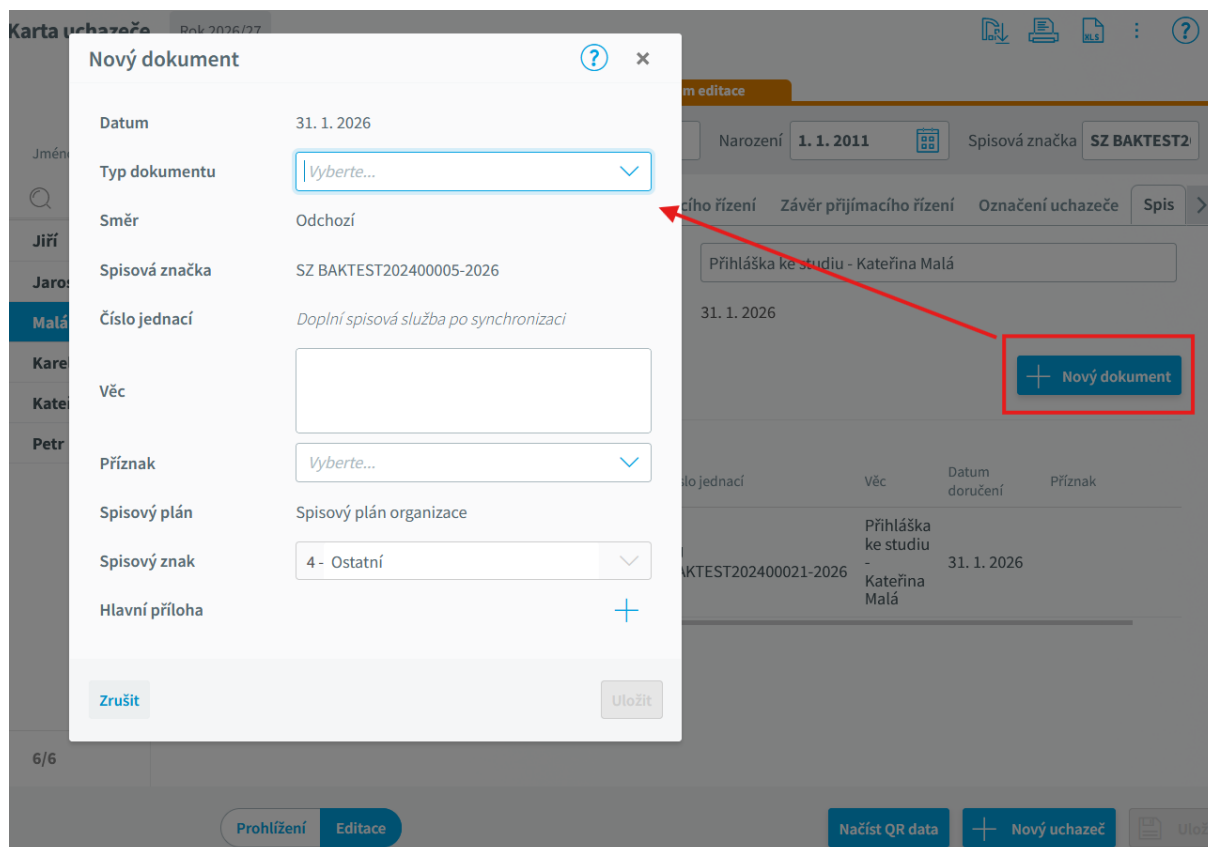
Karta uchazeče Rok 2026/27

Nový dokument

| Datum | 31. 1. 2026 |
|---|---|
| Typ dokumentu | Vyberte... |
| Směr | Odchozí |
| Spisová značka | SZ BAKTEST202400005-2026 |
| Číslo jednací | Doplní spisová služba po synchronizaci |
| Věc | |
| Příznak | Vyberte... |
| Spisový plán | Spisový plán organizace |
| Spisový znak | 4 - Ostatní |
| Hlavní příloha | |

Zrušit Uložit

m editace

Narození 1. 1. 2011 Spisová značka SZ BAKTEST2

cího řízení Závěr přijímacího řízení Označení uchazeče Spis

Přihláška ke studiu - Kateřina Malá

31. 1. 2026

Nový dokument

| slo jednací | Věc | Datum doručení | Příznak |
|---|---|---|---|
| AKTEST202400021-2026 | Přihláška ke studiu - Kateřina Malá | 31. 1. 2026 | |

Jméno

Jiří
Jaros
Malá
Kare
Kate
Petr

6/6

Prohlížení Editace

Načíst QR data Nový uchazeč Ulož